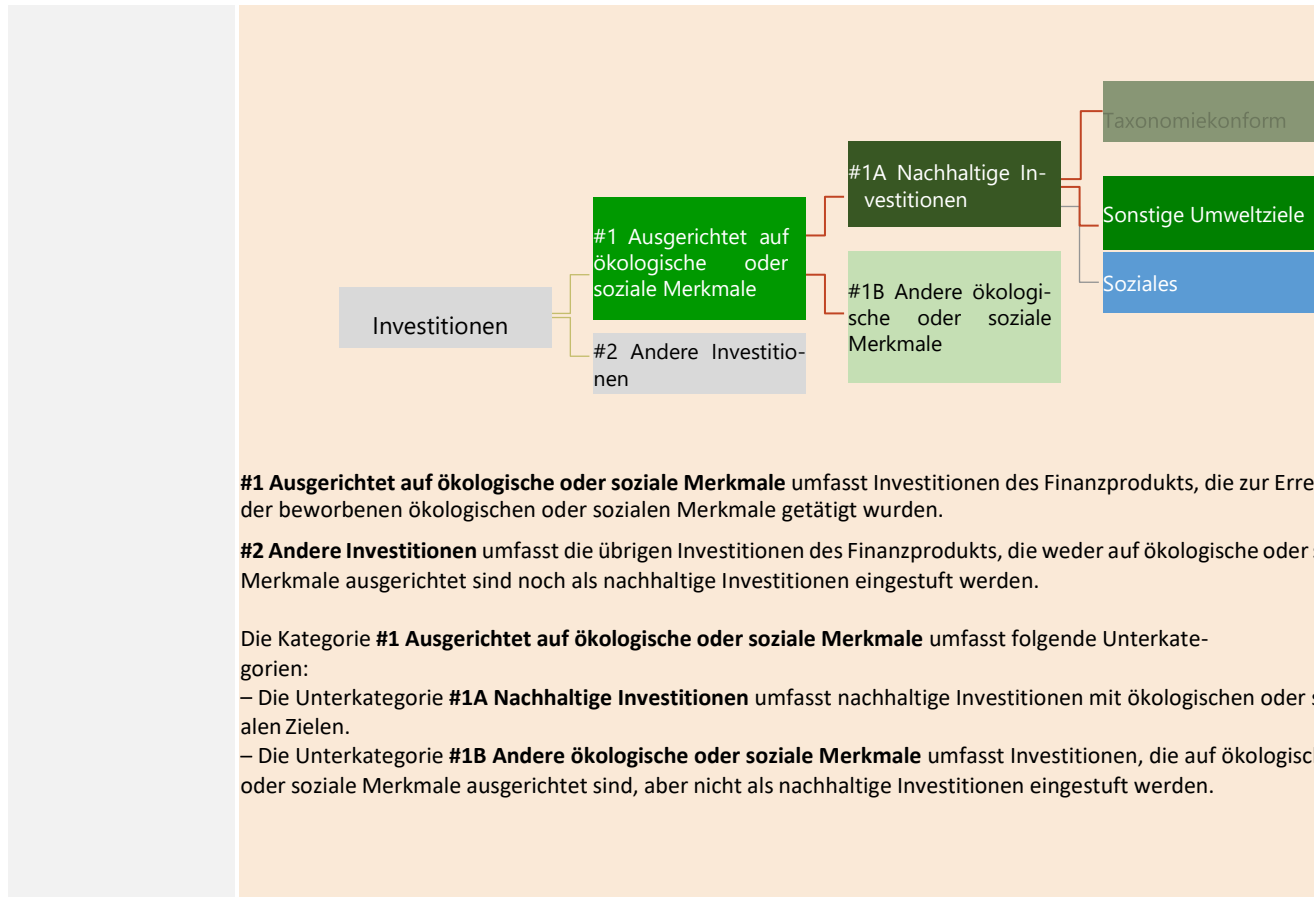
Taxonomiekonform

#1A Nachhaltige Investitionen

Sonstige Umweltziele

#1 Ausgerichtet auf ökologische oder soziale Merkmale

Soziales

#1B Andere ökologische oder soziale Merkmale

Investitionen

#2 Andere Investitionen

**#1 Ausgerichtet auf ökologische oder soziale Merkmale** umfasst Investitionen des Finanzprodukts, die zur Erre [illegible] der beworbenen ökologischen oder sozialen Merkmale getätigt wurden.

**#2 Andere Investitionen** umfasst die übrigen Investitionen des Finanzprodukts, die weder auf ökologische oder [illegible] Merkmale ausgerichtet sind noch als nachhaltige Investitionen eingestuft werden.

Die Kategorie **#1 Ausgerichtet auf ökologische oder soziale Merkmale** umfasst folgende Unterkategorien:
– Die Unterkategorie **#1A Nachhaltige Investitionen** umfasst nachhaltige Investitionen mit ökologischen oder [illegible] alen Zielen.
– Die Unterkategorie **#1B Andere ökologische oder soziale Merkmale** umfasst Investitionen, die auf ökologisc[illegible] oder soziale Merkmale ausgerichtet sind, aber nicht als nachhaltige Investitionen eingestuft werden.